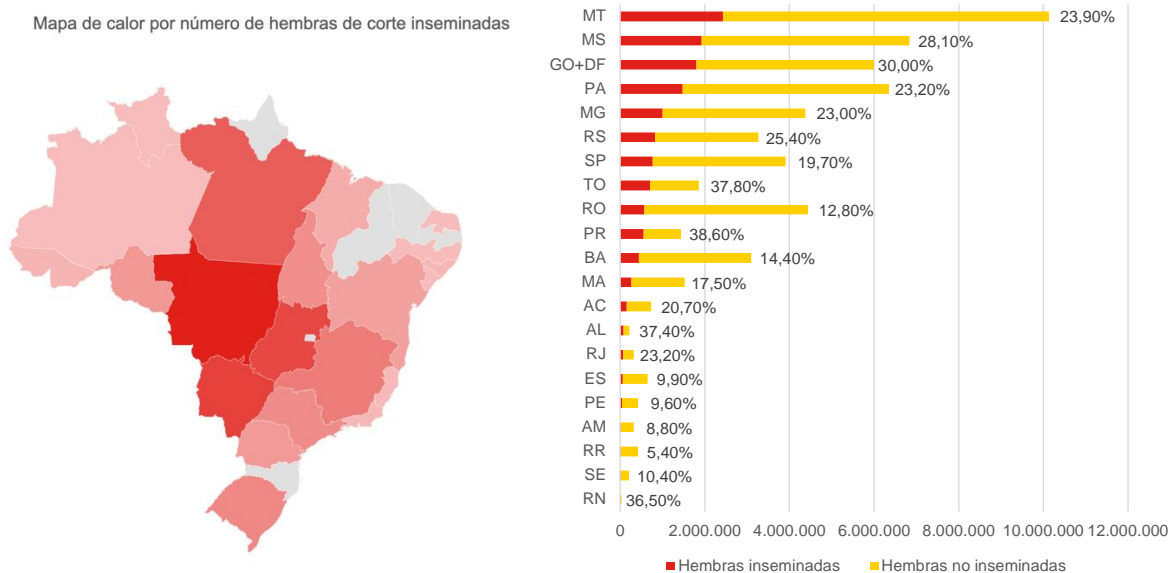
Mapa de calor por número de hembras de corte inseminadas

| | |
|---|---|
| MT | 23,90% |
| MS | 28,10% |
| GO+DF | 30,00% |
| PA | 23,20% |
| MG | 23,00% |
| RS | 25,40% |
| SP | 19,70% |
| TO | 37,80% |
| RO | 12,80% |
| PR | 38,60% |
| BA | 14,40% |
| MA | 17,50% |
| AC | 20,70% |
| AL | 37,40% |
| RJ | 23,20% |
| ES | 9,90% |
| PE | 9,60% |
| AM | 8,80% |
| RR | 5,40% |
| SE | 10,40% |
| RN | 36,50% |

0 2.000.000 4.000.000 6.000.000 8.000.000 10.000.000 12.000.000

Hembras inseminadas Hembras no inseminadas